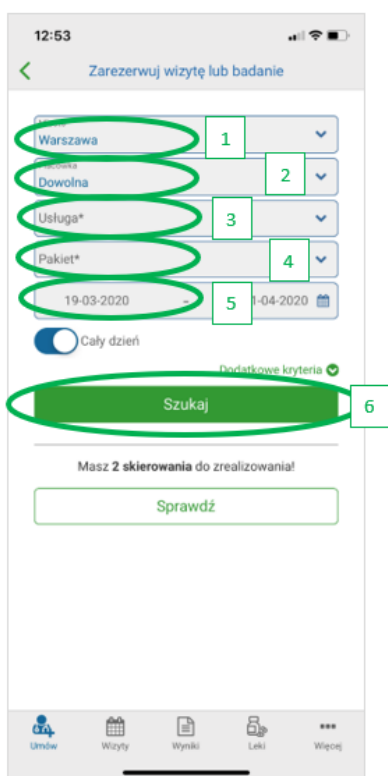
12:53

Zarezerwuj wizytę lub badanie

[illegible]
Warszawa
1

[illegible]
Dowolna
2

Usługa*
3

Pakiet*
4

19-03-2020 - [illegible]1-04-2020
5

Cały dzień

Dodatkowe kryteria

Szukaj
6

Masz **2 skierowania** do zrealizowania!

Sprawdź

Umów Wizyty Wyniki Leki Więcej